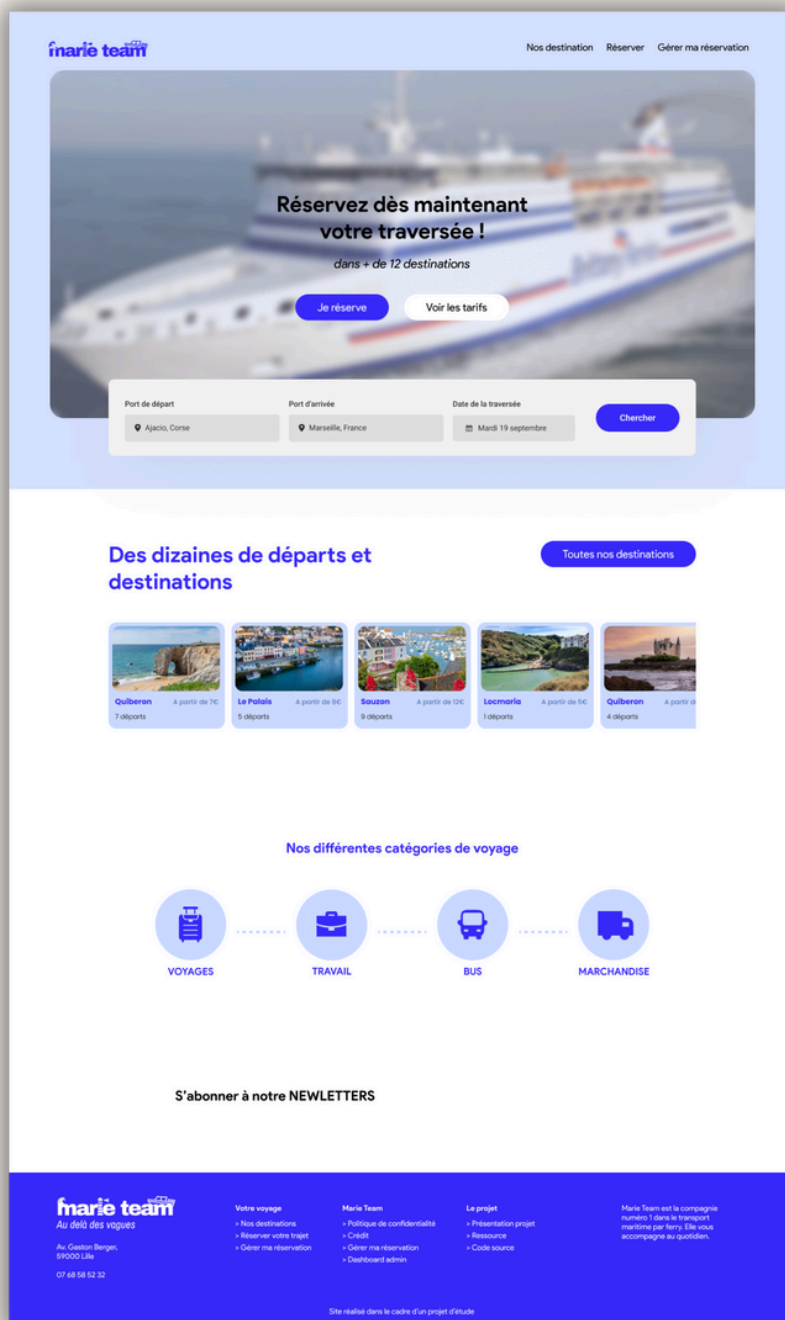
marie team

Nos destination Réserver Gérer ma réservation

Réservez dès maintenant votre traversée !

dans + de 12 destinations

Je réserve Voir les tarifs

Port de départ
Ajacio, Corse

Port d'arrivée
Marseille, France

Date de la traversée
Mardi 19 septembre

Chercher

Des dizaines de départs et destinations

Toutes nos destinations

| Quiberon | A partir de 7€ | 7 départs |
|---|---|---|
| Le Palais | A partir de 9€ | 5 départs |
| Sauzon | A partir de 12€ | 9 départs |
| Locmaria | A partir de 5€ | 1 départs |
| Quiberon | A partir d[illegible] | 4 départs |

Nos différentes catégories de voyage

VOYAGES TRAVAIL BUS MARCHANDISE

S'abonner à notre NEWLETTERS

marie team
Au delà des vagues

Av. Gaston Berger, 59000 Lille

07 68 58 52 32

Votre voyage
> Nos destinations
> Réserver votre trajet
> Gérer ma réservation

Marie Team
> Politique de confidentialité
> Crédit
> Gérer ma réservation
> Dashboard admin

Le projet
> Présentation projet
> Ressource
> Code source

Marie Team est la compagnie numéro 1 dans le transport maritime par ferry. Elle vous accompagne au quotidien.

Site réalisé dans le cadre d'un projet d'étude